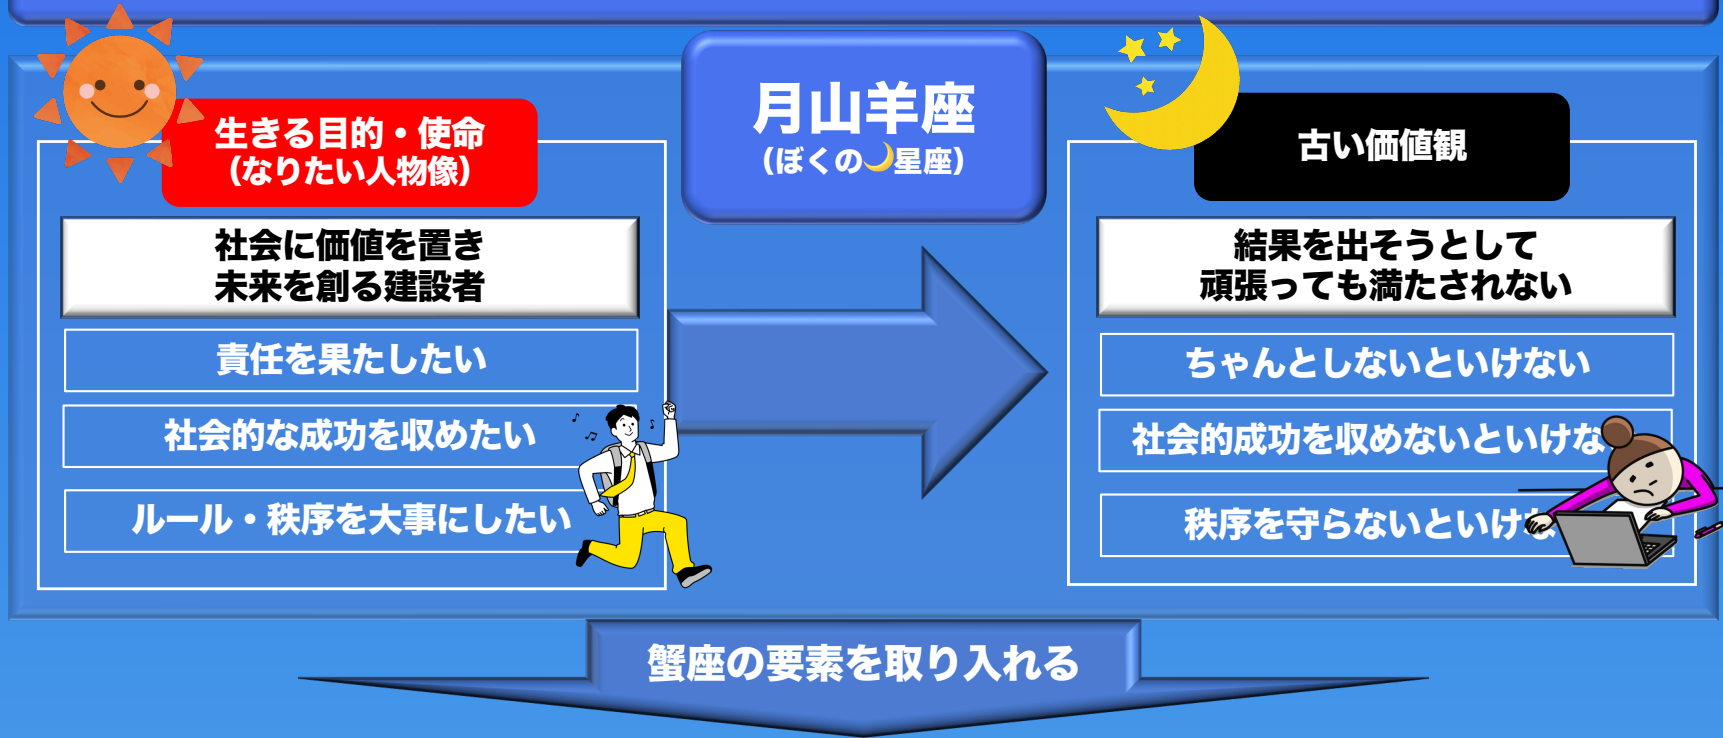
生きる目的・使命
(なりたい人物像)

社会に価値を置き
未来を創る建設者

責任を果たしたい

社会的な成功を収めたい

ルール・秩序を大事にしたい

月山羊座
(ぼくの星座)

古い価値観

結果を出そうとして
頑張っても満たされない

ちゃんとしないといけない

社会的成功を収めないといけな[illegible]

秩序を守らないといけ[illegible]

蟹座の要素を取り入れる